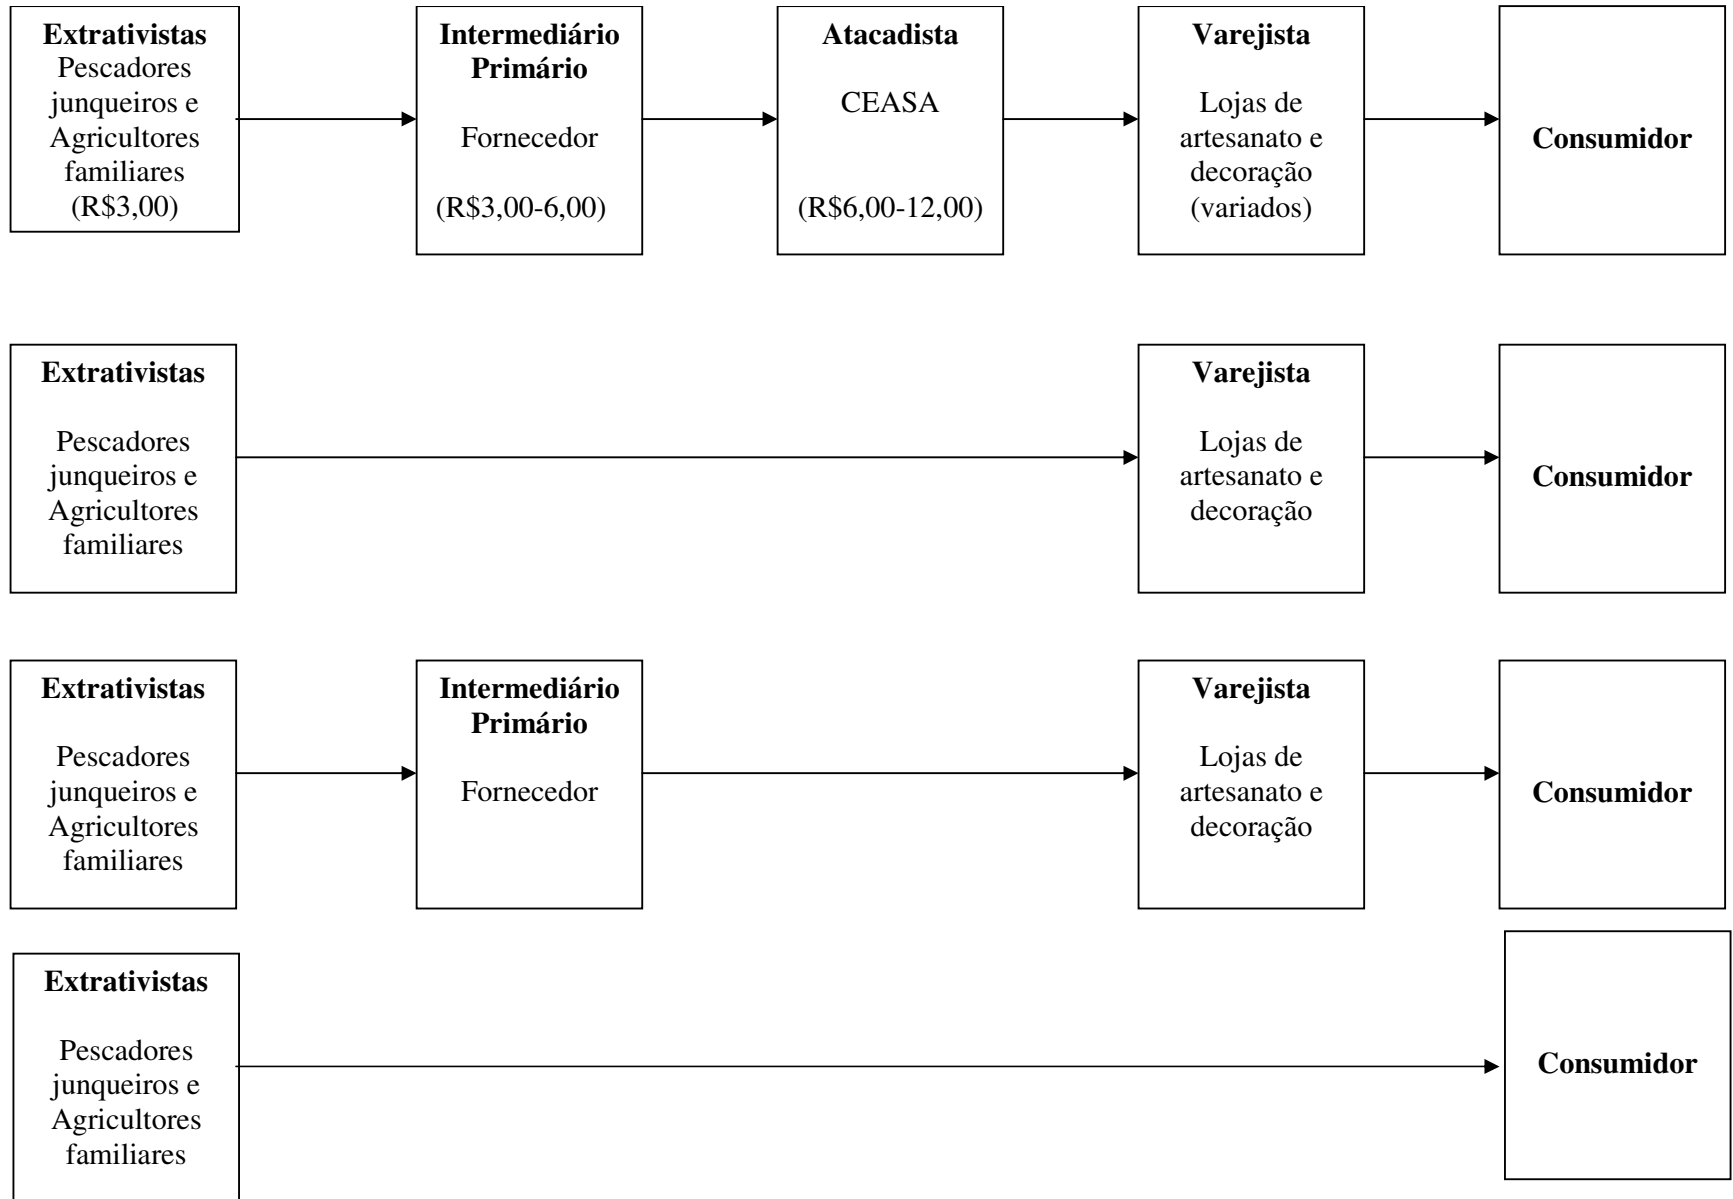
**Extrativistas**
Pescadores junqueiros e Agricultores familiares
(R$3,00)

**Intermediário Primário**
Fornecedor
(R$3,00-6,00)

**Atacadista**
CEASA
(R$6,00-12,00)

**Varejista**
Lojas de artesanato e decoração
(variados)

**Consumidor**

**Extrativistas**
Pescadores junqueiros e Agricultores familiares

**Varejista**
Lojas de artesanato e decoração

**Consumidor**

**Extrativistas**
Pescadores junqueiros e Agricultores familiares

**Intermediário Primário**
Fornecedor

**Varejista**
Lojas de artesanato e decoração

**Consumidor**

**Extrativistas**
Pescadores junqueiros e Agricultores familiares

**Consumidor**